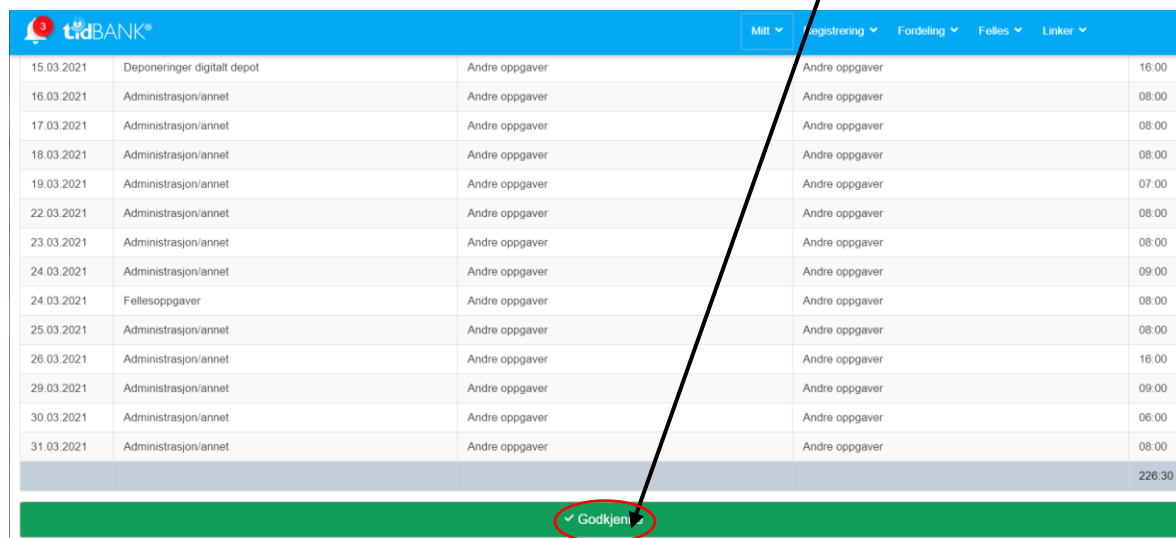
3 tidBANK®

Mitt Registrering Fordeling Felles Linker

| | | | | |
|---|---|---|---|---|
| 15.03.2021 | Deponeringer digitalt depot | Andre oppgaver | Andre oppgaver | 16:00 |
| 16.03.2021 | Administrasjon/annet | Andre oppgaver | Andre oppgaver | 08:00 |
| 17.03.2021 | Administrasjon/annet | Andre oppgaver | Andre oppgaver | 08:00 |
| 18.03.2021 | Administrasjon/annet | Andre oppgaver | Andre oppgaver | 08:00 |
| 19.03.2021 | Administrasjon/annet | Andre oppgaver | Andre oppgaver | 07:00 |
| 22.03.2021 | Administrasjon/annet | Andre oppgaver | Andre oppgaver | 08:00 |
| 23.03.2021 | Administrasjon/annet | Andre oppgaver | Andre oppgaver | 08:00 |
| 24.03.2021 | Administrasjon/annet | Andre oppgaver | Andre oppgaver | 09:00 |
| 24.03.2021 | Fellesoppgaver | Andre oppgaver | Andre oppgaver | 08:00 |
| 25.03.2021 | Administrasjon/annet | Andre oppgaver | Andre oppgaver | 08:00 |
| 26.03.2021 | Administrasjon/annet | Andre oppgaver | Andre oppgaver | 16:00 |
| 29.03.2021 | Administrasjon/annet | Andre oppgaver | Andre oppgaver | 09:00 |
| 30.03.2021 | Administrasjon/annet | Andre oppgaver | Andre oppgaver | 06:00 |
| 31.03.2021 | Administrasjon/annet | Andre oppgaver | Andre oppgaver | 08:00 |
| | | | | 226:30 |

✓ Godkjenn